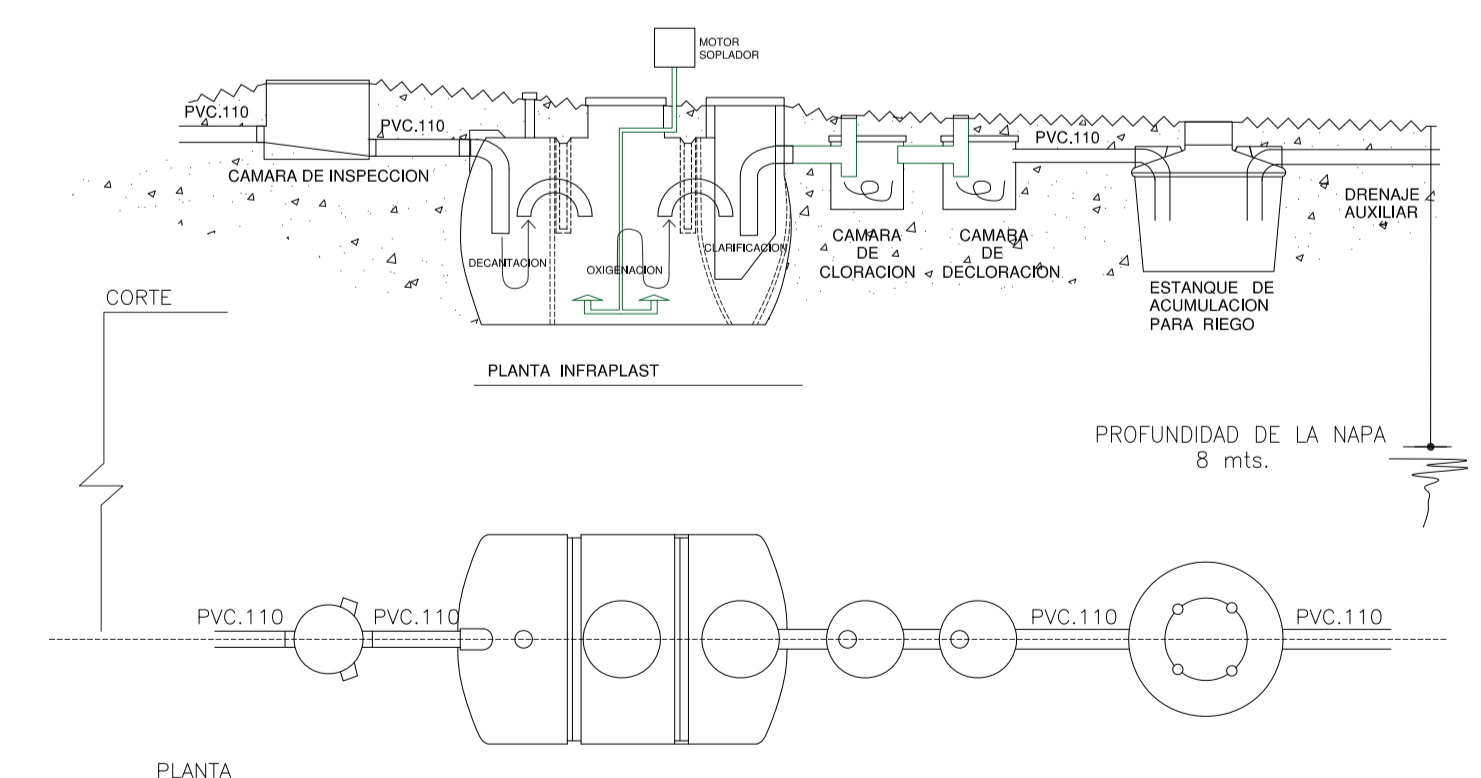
MOTOR
SOPLADOR

PVC.110
PVC.110
PVC.110
CAMARA DE INSPECCION
DRENAJE
AUXILIAR
DECANTACION
OXIGENACION
CLARIFICACION
CAMARA
DE
CLORACION
CAMARA
DE
DECLORACION
ESTANQUE DE
ACUMULACION
PARA RIEGO

CORTE

PLANTA INFRAPLAST

PROFUNDIDAD DE LA NAPA
8 mts.

PVC.110
PVC.110
PVC.110
PVC.110

PLANTA